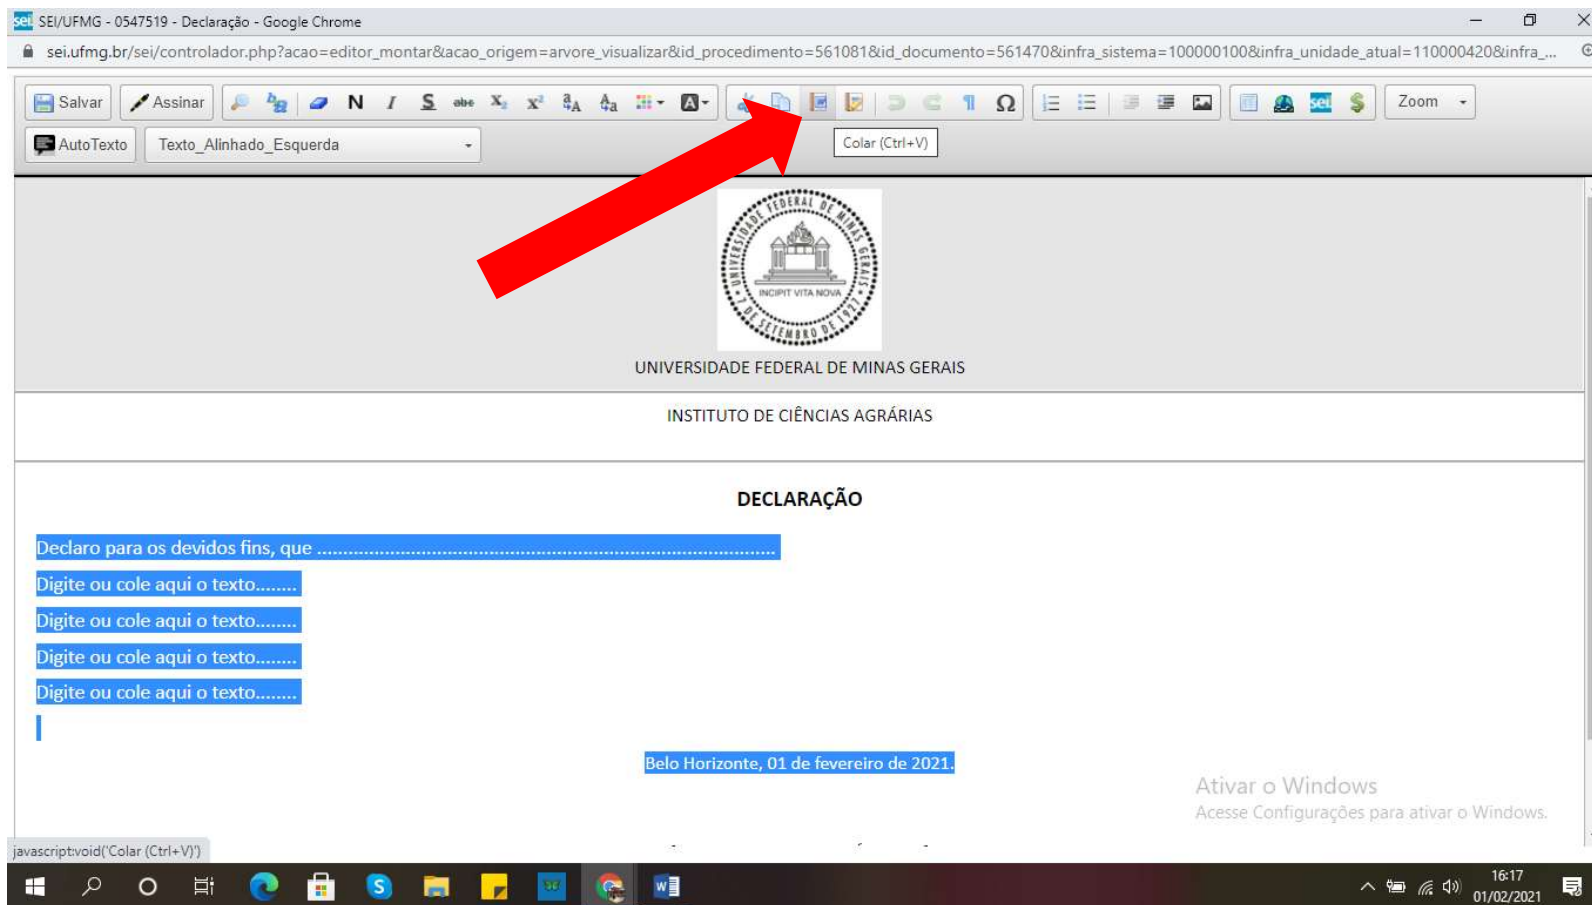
SEI/UFMG - 0547519 - Declaração - Google Chrome

sei.ufmg.br/sei/controlador.php?acao=editor_montar&acao_origem=arvore_visualizar&id_procedimento=561081&id_documento=561470&infra_sistema=100000100&infra_unidade_atual=110000420&infra_...

Salvar Assinar N I S abc $X_2$ $X^2$ Ω Zoom

AutoTexto Texto_Alinhado_Esquerda

Colar (Ctrl+V)

UNIVERSIDADE FEDERAL DE MINAS GERAIS INCIPIT VITA NOVA 7 DE SETEMBRO DE 1927

UNIVERSIDADE FEDERAL DE MINAS GERAIS

INSTITUTO DE CIÊNCIAS AGRÁRIAS

DECLARAÇÃO

Declaro para os devidos fins, que ..................................................................................

Digite ou cole aqui o texto........

Digite ou cole aqui o texto........

Digite ou cole aqui o texto........

Digite ou cole aqui o texto........

Belo Horizonte, 01 de fevereiro de 2021.

Ativar o Windows
Acesse Configurações para ativar o Windows.

javascript:void('Colar (Ctrl+V)')

16:17
01/02/2021